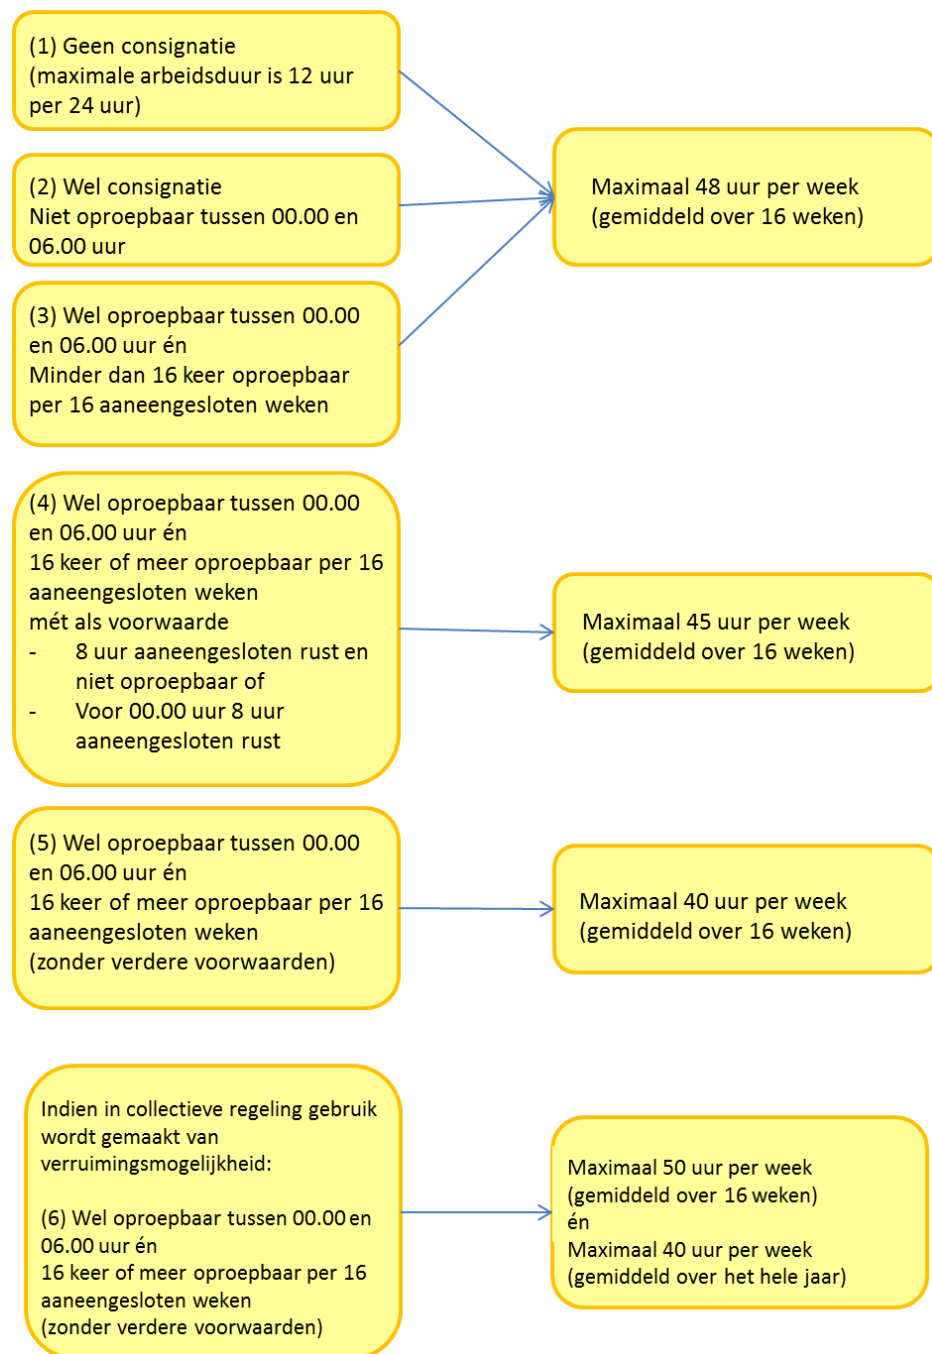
(1) Geen consignatie
(maximale arbeidsduur is 12 uur per 24 uur)

(2) Wel consignatie
Niet oproepbaar tussen 00.00 en 06.00 uur

(3) Wel oproepbaar tussen 00.00 en 06.00 uur én
Minder dan 16 keer oproepbaar per 16 aaneengesloten weken

Maximaal 48 uur per week
(gemiddeld over 16 weken)

(4) Wel oproepbaar tussen 00.00 en 06.00 uur én
16 keer of meer oproepbaar per 16 aaneengesloten weken
mét als voorwaarde
- 8 uur aaneengesloten rust en niet oproepbaar of
- Voor 00.00 uur 8 uur aaneengesloten rust

Maximaal 45 uur per week
(gemiddeld over 16 weken)

(5) Wel oproepbaar tussen 00.00 en 06.00 uur én
16 keer of meer oproepbaar per 16 aaneengesloten weken
(zonder verdere voorwaarden)

Maximaal 40 uur per week
(gemiddeld over 16 weken)

Indien in collectieve regeling gebruik wordt gemaakt van verruimingsmogelijkheid:

(6) Wel oproepbaar tussen 00.00 en 06.00 uur én
16 keer of meer oproepbaar per 16 aaneengesloten weken
(zonder verdere voorwaarden)

Maximaal 50 uur per week
(gemiddeld over 16 weken)
én
Maximaal 40 uur per week
(gemiddeld over het hele jaar)